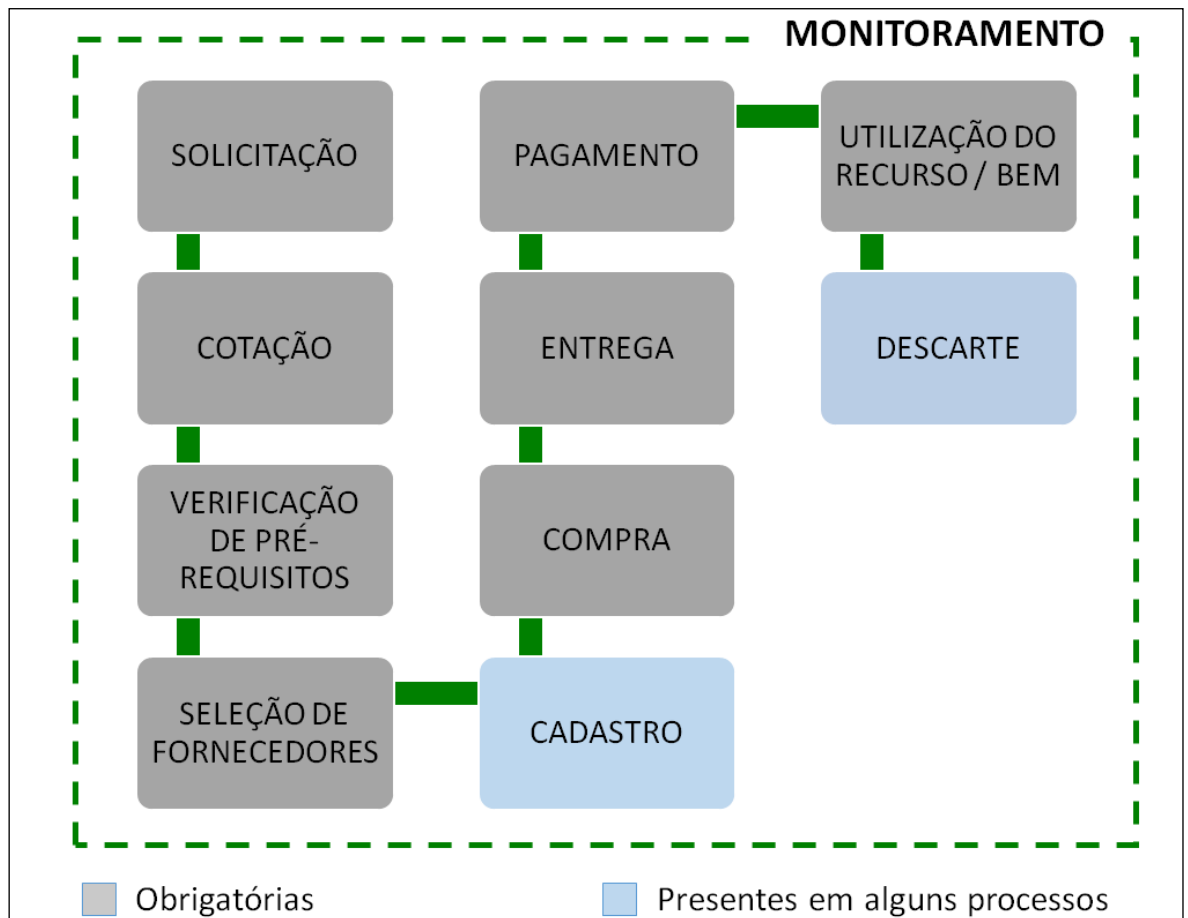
MONITORAMENTO

SOLICITAÇÃO

COTAÇÃO

VERIFICAÇÃO DE PRÉ-REQUISITOS

SELEÇÃO DE FORNECEDORES

CADASTRO

COMPRA

ENTREGA

PAGAMENTO

UTILIZAÇÃO DO RECURSO / BEM

DESCARTE

Obrigatórias

Presentes em alguns processos